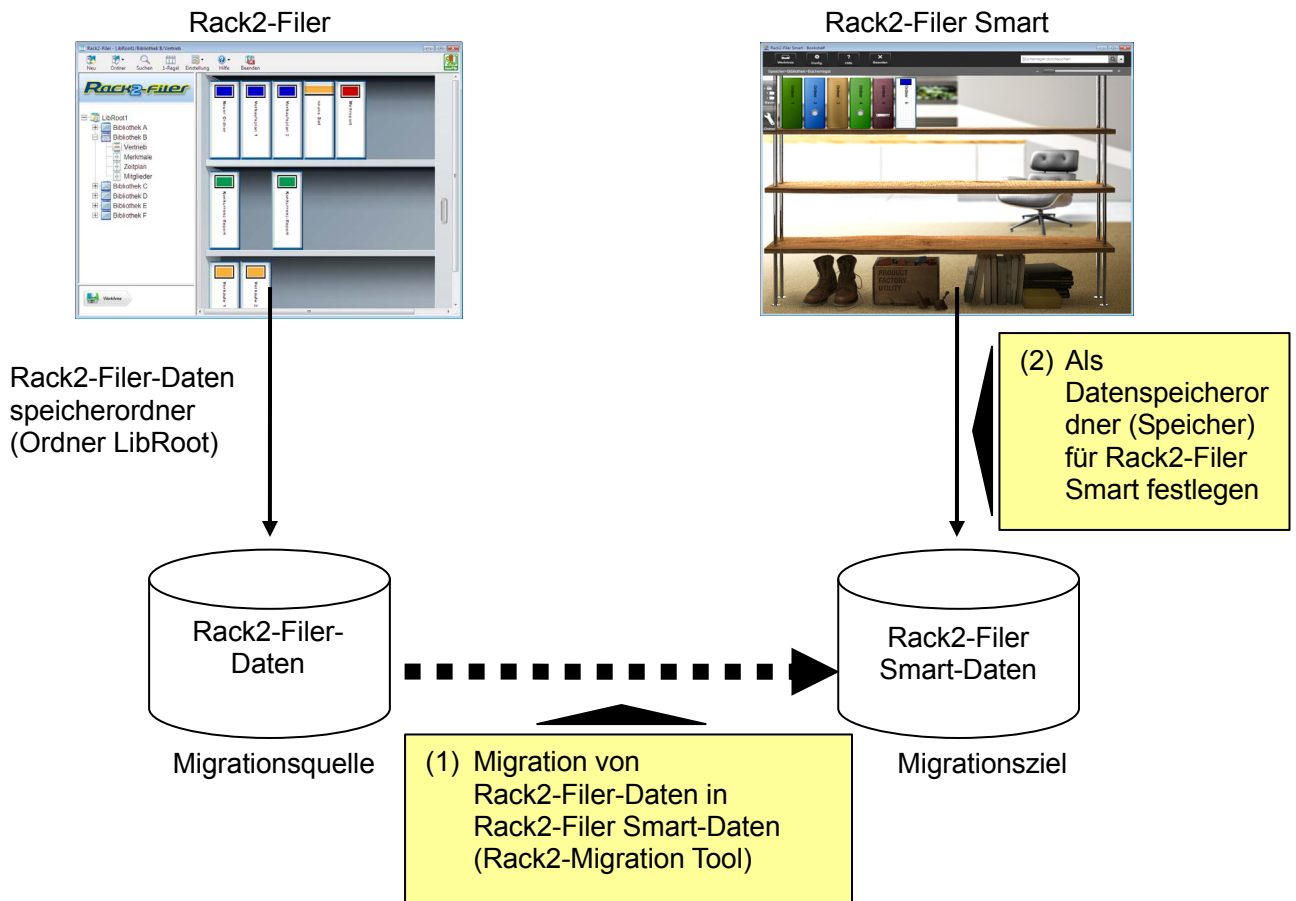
Rack2-Filer

Rack2-Filer Smart

Rack2-Filer - LibRoot1\Bibliothek B\Vertrieb

Neu Ordner Suchen 1-Regal Einstellung Hilfe Beenden

Rack2-Filer

LibRoot1
Bibliothek A
Bibliothek B
Vertrieb
Merkmale
Zeitplan
Mitglieder
Bibliothek C
Bibliothek D
Bibliothek E
Bibliothek F

WorkArea

Rack2-Filer-Daten speicherordner (Ordner LibRoot)

(2) Als Datenspeicherordner (Speicher) für Rack2-Filer Smart festlegen

Rack2-Filer-Daten

Rack2-Filer Smart-Daten

Migrationsquelle

(1) Migration von Rack2-Filer-Daten in Rack2-Filer Smart-Daten (Rack2-Migration Tool)

Migrationsziel